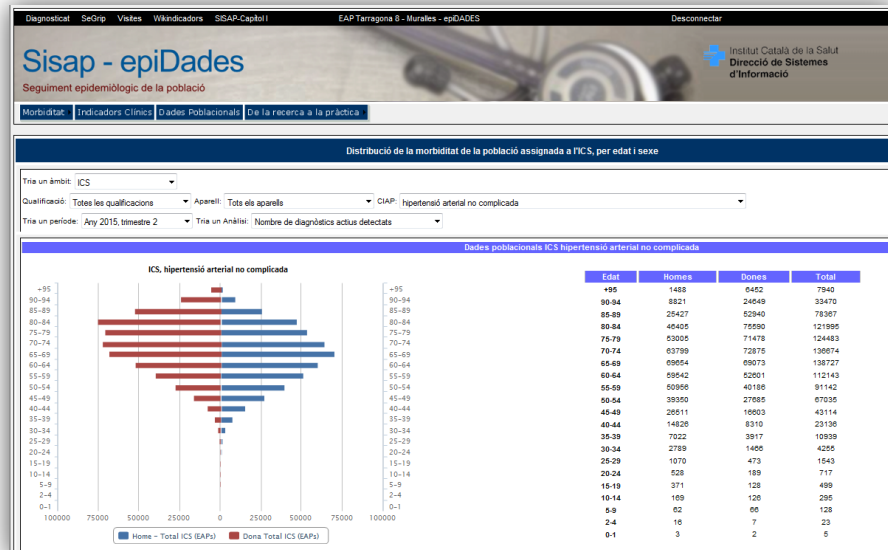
Diagnosticat SeGrip Visites Wikindicadors SISAP-Capitol I EAP Tarragona 8 - Muralles - epiDADES Desconnectar

Sisap - epiDades
Seguiment epidemiològic de la població

Institut Català de la Salut
Direcció de Sistemes d'Informació

Morbiditat Indicadors Clínics Dades Poblacionals De la recerca a la pràctica

Distribució de la morbiditat de la població assignada a l'ICS, per edat i sexe

Tria un àmbit: ICS
Qualificació: Totes les qualificacions Aparell: Tots els aparells CIAP: hipertensió arterial no complicada
Tria un període: Any 2015, trimestre 2 Tria un Anàlisi: Nombre de diagnòstics actius detectats

Dades poblacionals ICS hipertensió arterial no complicada

ICS, hipertensió arterial no complicada

+95
90-94
85-89
80-84
75-79
70-74
65-69
60-64
55-59
50-54
45-49
40-44
35-39
30-34
25-29
20-24
15-19
10-14
5-9
2-4
0-1

100000 75000 50000 25000 0 25000 50000 75000 100000

Home - Total ICS (EAPs) Dona Total ICS (EAPs)

| Edat | Homes | Dones | Total |
|---|---|---|---|
| +95 | 1488 | 6452 | 7940 |
| 90-94 | 8821 | 24649 | 33470 |
| 85-89 | 25427 | 52940 | 78367 |
| 80-84 | 46405 | 75590 | 121995 |
| 75-79 | 53005 | 71478 | 124483 |
| 70-74 | 63799 | 72875 | 136674 |
| 65-69 | 69654 | 69073 | 138727 |
| 60-64 | 59542 | 52601 | 112143 |
| 55-59 | 50956 | 40186 | 91142 |
| 50-54 | 39350 | 27685 | 67035 |
| 45-49 | 26511 | 16603 | 43114 |
| 40-44 | 14826 | 8310 | 23136 |
| 35-39 | 7022 | 3917 | 10939 |
| 30-34 | 2789 | 1466 | 4255 |
| 25-29 | 1070 | 473 | 1543 |
| 20-24 | 528 | 189 | 717 |
| 15-19 | 371 | 128 | 499 |
| 10-14 | 169 | 126 | 295 |
| 5-9 | 62 | 66 | 128 |
| 2-4 | 16 | 7 | 23 |
| 0-1 | 3 | 2 | 5 |